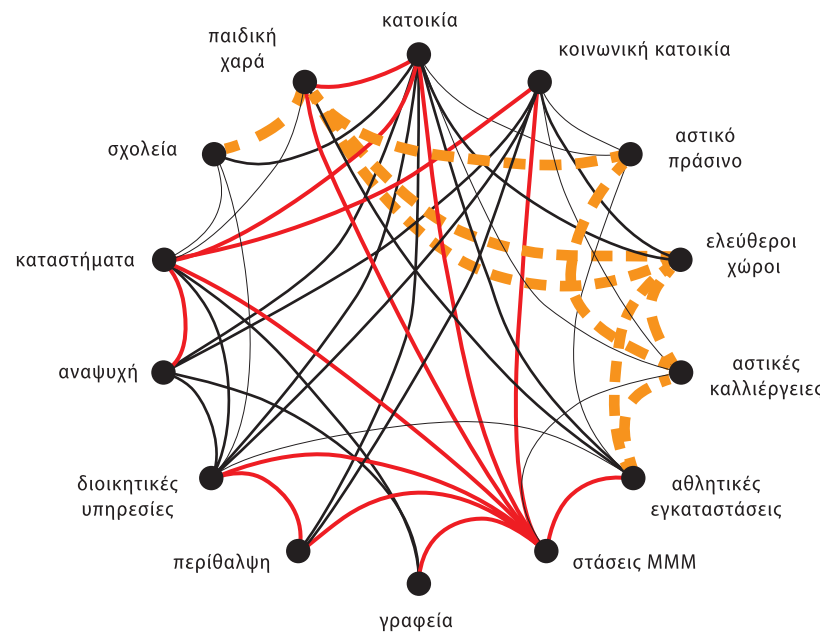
κατοικία

παιδική χαρά

κοινωνική κατοικία

σχολεία

αστικό πράσινο

καταστήματα

ελεύθεροι χώροι

αναψυχή

αστικές καλλιέργειες

διοικητικές υπηρεσίες

αθλητικές εγκαταστάσεις

περίθαλψη

στάσεις ΜΜΜ

γραφεία